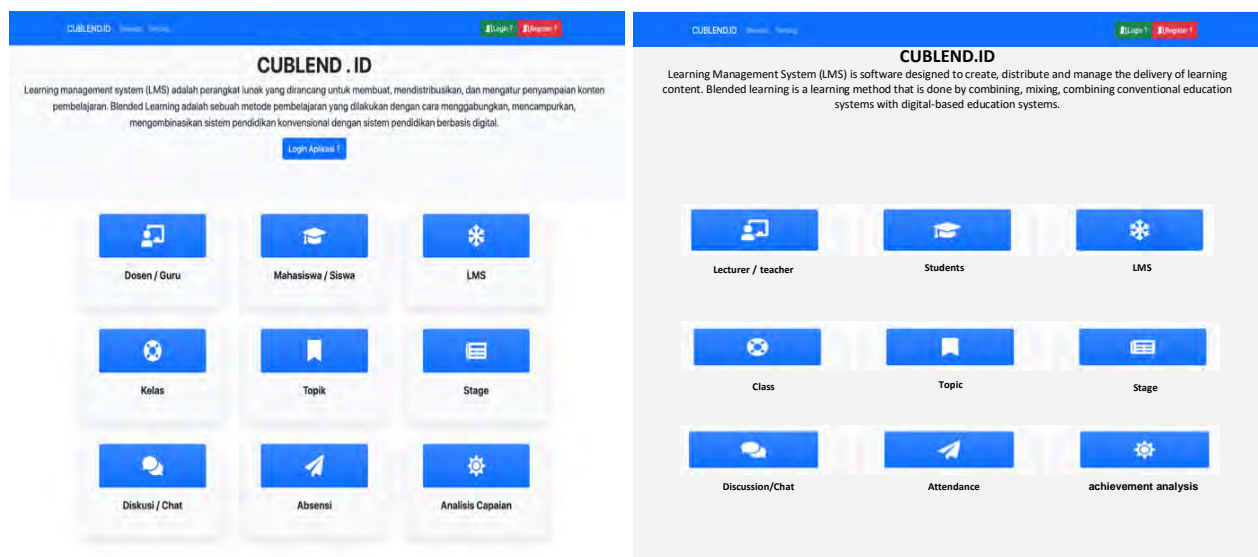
CUBLEND.ID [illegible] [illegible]

Login ? Register ?

CUBLEND . ID

Learning management system (LMS) adalah perangkat lunak yang dirancang untuk membuat, mendistribusikan, dan mengatur penyampaian konten pembelajaran. Blended Learning adalah sebuah metode pembelajaran yang dilakukan dengan cara menggabungkan, mencampurkan, mengombinasikan sistem pendidikan konvensional dengan sistem pendidikan berbasis digital.

Login Aplikasi ?

Dosen / Guru

Mahasiswa / Siswa

LMS

Kelas

Topik

Stage

Diskusi / Chat

Absensi

Analisis Capaian

CUBLEND.ID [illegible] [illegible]

Login ? Register ?

CUBLEND.ID

Learning Management System (LMS) is software designed to create, distribute and manage the delivery of learning content. Blended learning is a learning method that is done by combining, mixing, combining conventional education systems with digital-based education systems.

Lecturer / teacher

Students

LMS

Class

Topic

Stage

Discussion/Chat

Attendance

achievement analysis